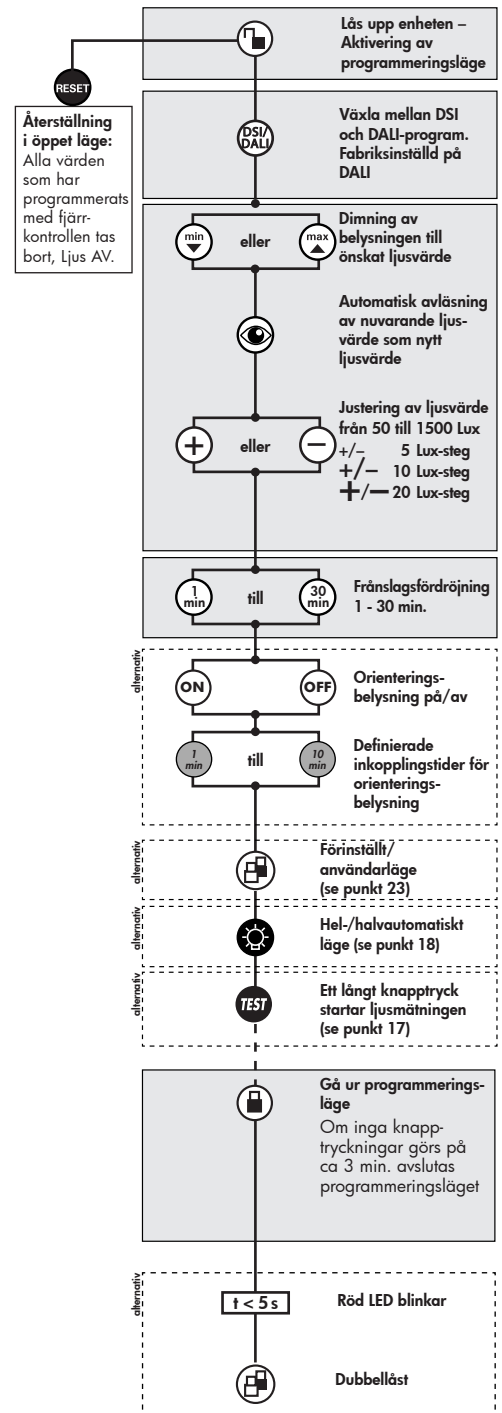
RESET

Återställning i öppet läge: Alla värden som har programmerats med fjärrkontrollen tas bort, Ljus AV.

Lås upp enheten – Aktivering av programmeringsläge

DSI/DALI

Växla mellan DSI och DALI-program. Fabriksinställd på DALI

min eller max

Dimning av belysningen till önskat ljusvärde

Automatisk avläsning av nuvarande ljusvärde som nytt ljusvärde

eller

Justering av ljusvärde från 50 till 1500 Lux
+/– 5 Lux-steg
+/– 10 Lux-steg
+/– 20 Lux-steg

1 min till 30 min

Frånslagsfördröjning 1 - 30 min.

alternativ

ON OFF

Orienteringsbelysning på/av

1 min till 10 min

Definierade inkopplingstider för orienteringsbelysning

alternativ

Förinställt/användarläge (se punkt 23)

alternativ

Hel-/halvautomatiskt läge (se punkt 18)

alternativ

TEST

Ett långt knapptryck startar ljusmätningen (se punkt 17)

Gå ur programmeringsläge
Om inga knapptryckningar görs på ca 3 min. avslutas programmeringsläget

alternativ

t < 5 s

Röd LED blinkar

Dubbellåst